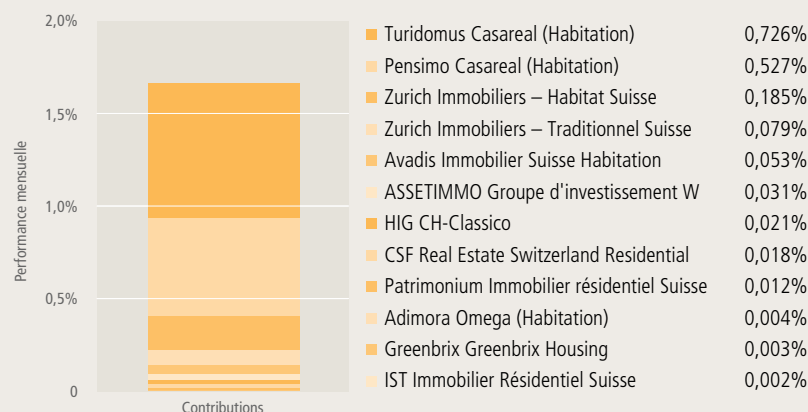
2,0%
1,5%
1,0%
0,5%
0
Performance mensuelle
Contributions

| | |
|---|---|
| Turidomus Casareal (Habitation) | 0,726% |
| Pensimo Casareal (Habitation) | 0,527% |
| Zurich Immobiliers – Habitat Suisse | 0,185% |
| Zurich Immobiliers – Traditionnel Suisse | 0,079% |
| Avadis Immobilier Suisse Habitation | 0,053% |
| ASSETIMMO Groupe d'investissement W | 0,031% |
| HIG CH-Classico | 0,021% |
| CSF Real Estate Switzerland Residential | 0,018% |
| Patrimonium Immobilier résidentiel Suisse | 0,012% |
| Adimora Omega (Habitation) | 0,004% |
| Greenbrix Greenbrix Housing | 0,003% |
| IST Immobilier Résidentiel Suisse | 0,002% |